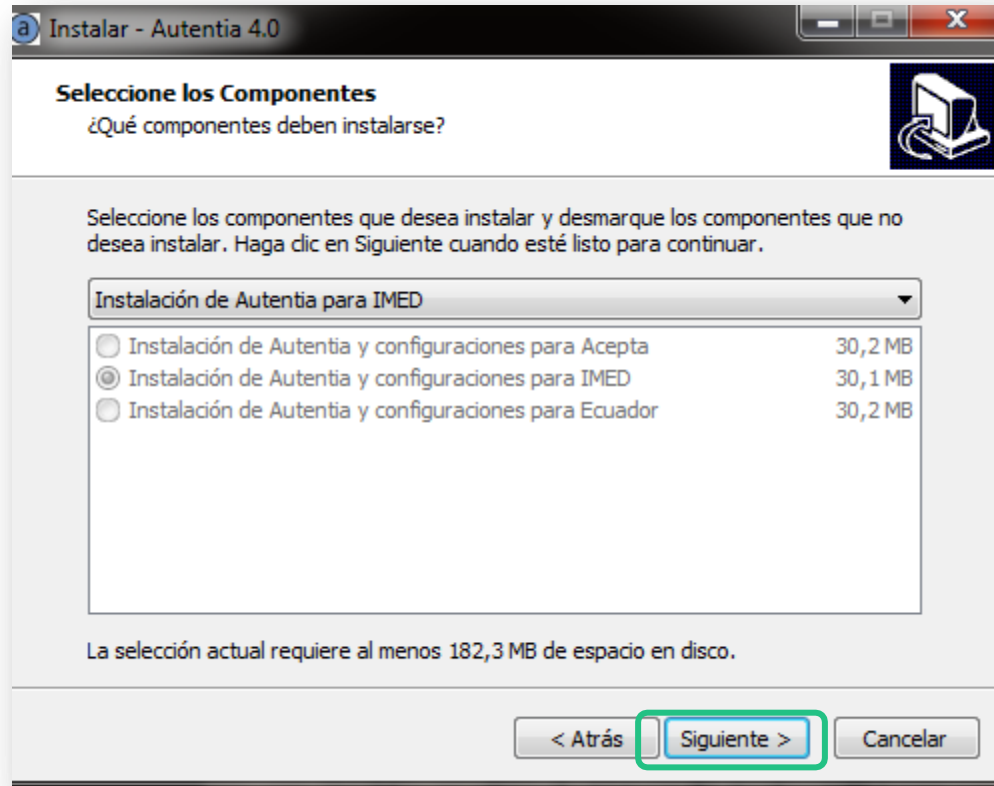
Instalar - Autentia 4.0

Seleccione los Componentes
¿Qué componentes deben instalarse?

Seleccione los componentes que desea instalar y desmarque los componentes que no desea instalar. Haga clic en Siguiente cuando esté listo para continuar.

Instalación de Autentia para IMED

| | |
|---|---|
| Instalación de Autentia y configuraciones para Acepta | 30,2 MB |
| Instalación de Autentia y configuraciones para IMED | 30,1 MB |
| Instalación de Autentia y configuraciones para Ecuador | 30,2 MB |

La selección actual requiere al menos 182,3 MB de espacio en disco.

< Atrás Siguiente > Cancelar